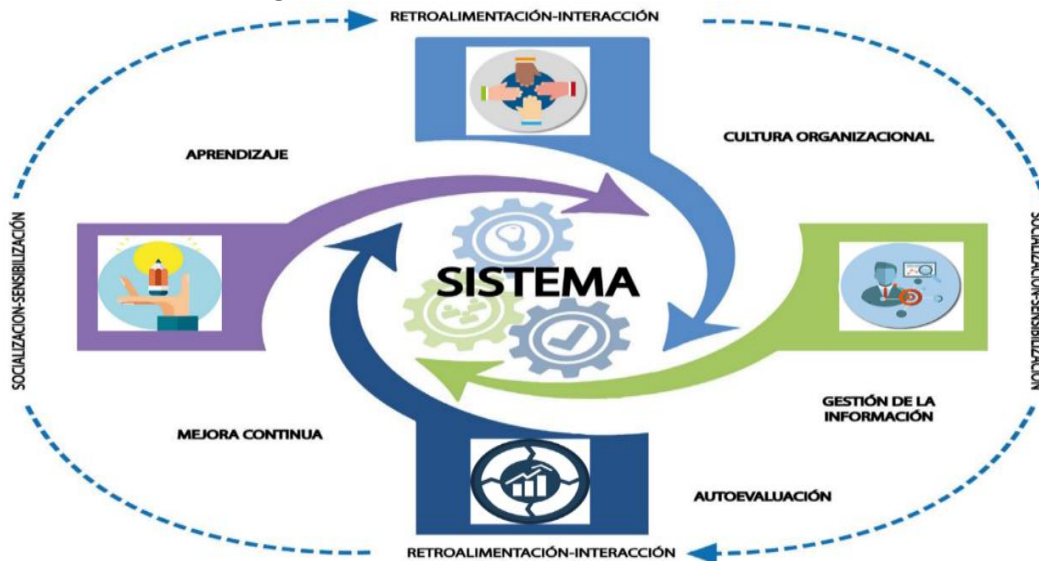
RETROALIMENTACIÓN-INTERACCIÓN

APRENDIZAJE

CULTURA ORGANIZACIONAL

SOCIALIZACIÓN-SENSIBILIZACIÓN

SISTEMA

SOCIALIZACIÓN-SENSIBILIZACIÓN

GESTIÓN DE LA INFORMACIÓN

MEJORA CONTINUA

AUTOEVALUACIÓN

RETROALIMENTACIÓN-INTERACCIÓN